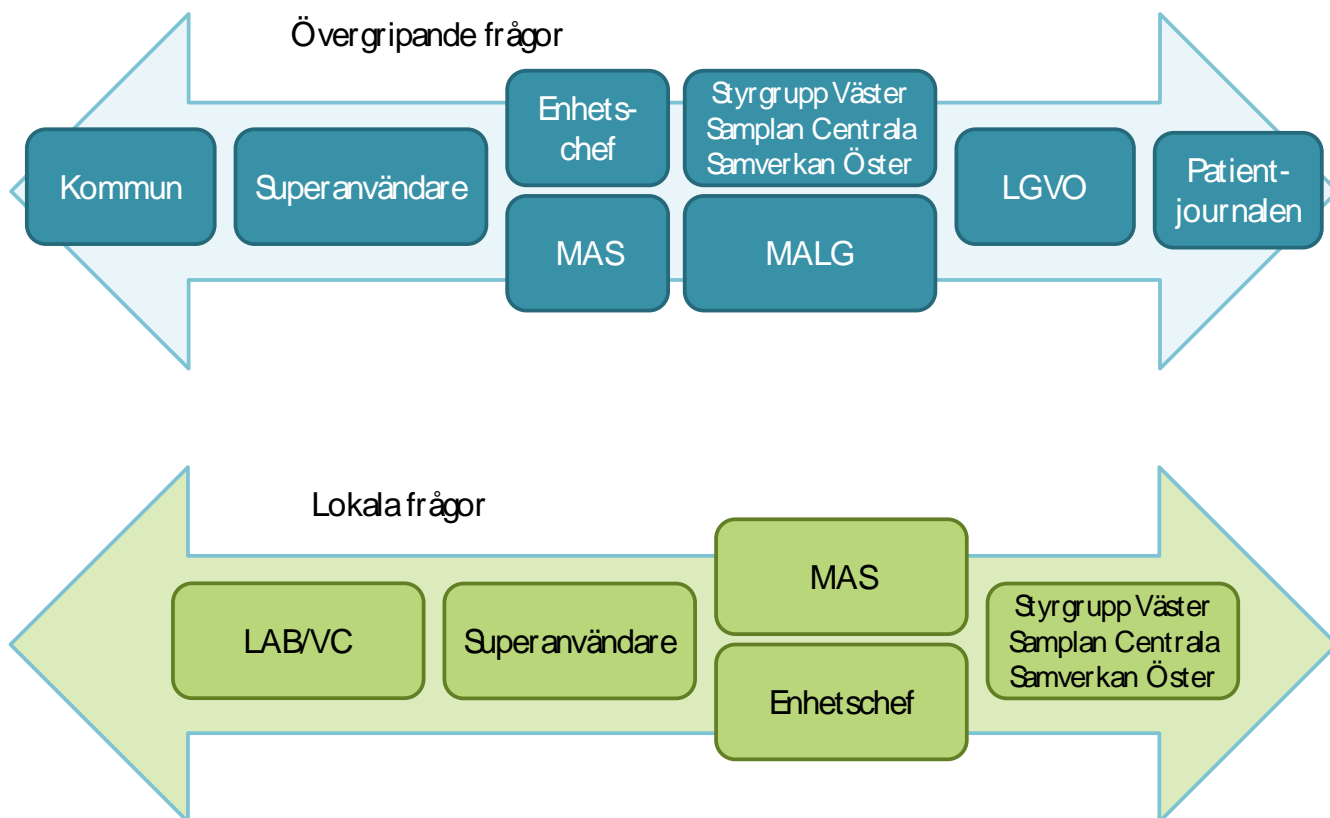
Övergripande frågor

Kommun

Superanvändare

Enhetschef

MAS

Styrgrupp Väster
Samplan Centrala
Samverkan Öster

MALG

LGVO

Patientjournalen

Lokala frågor

LAB/VC

Superanvändare

MAS

Enhetschef

Styrgrupp Väster
Samplan Centrala
Samverkan Öster